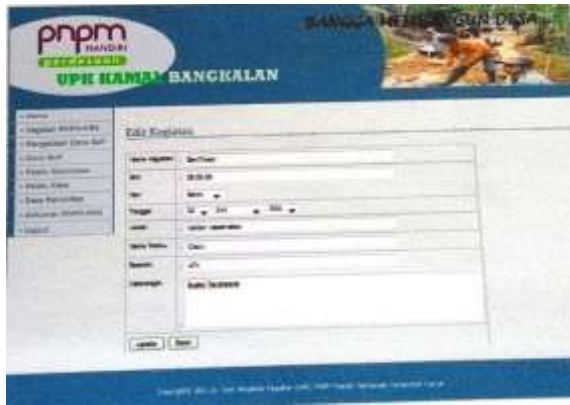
pnpm
MANDIRI
UPK KAMAL BANGKALAN
BANGGA MEMBANGUN DESA

Edit Kegiatan

| Nama Kegiatan | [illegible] |
|---|---|
| Jam | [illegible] |
| Hari | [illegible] |
| Tanggal | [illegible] |
| Lokasi | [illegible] |
| Yang Terlibat | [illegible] |
| Bpemilik | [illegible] |
| Keterangan | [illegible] |

Update Reset

Copyright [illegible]